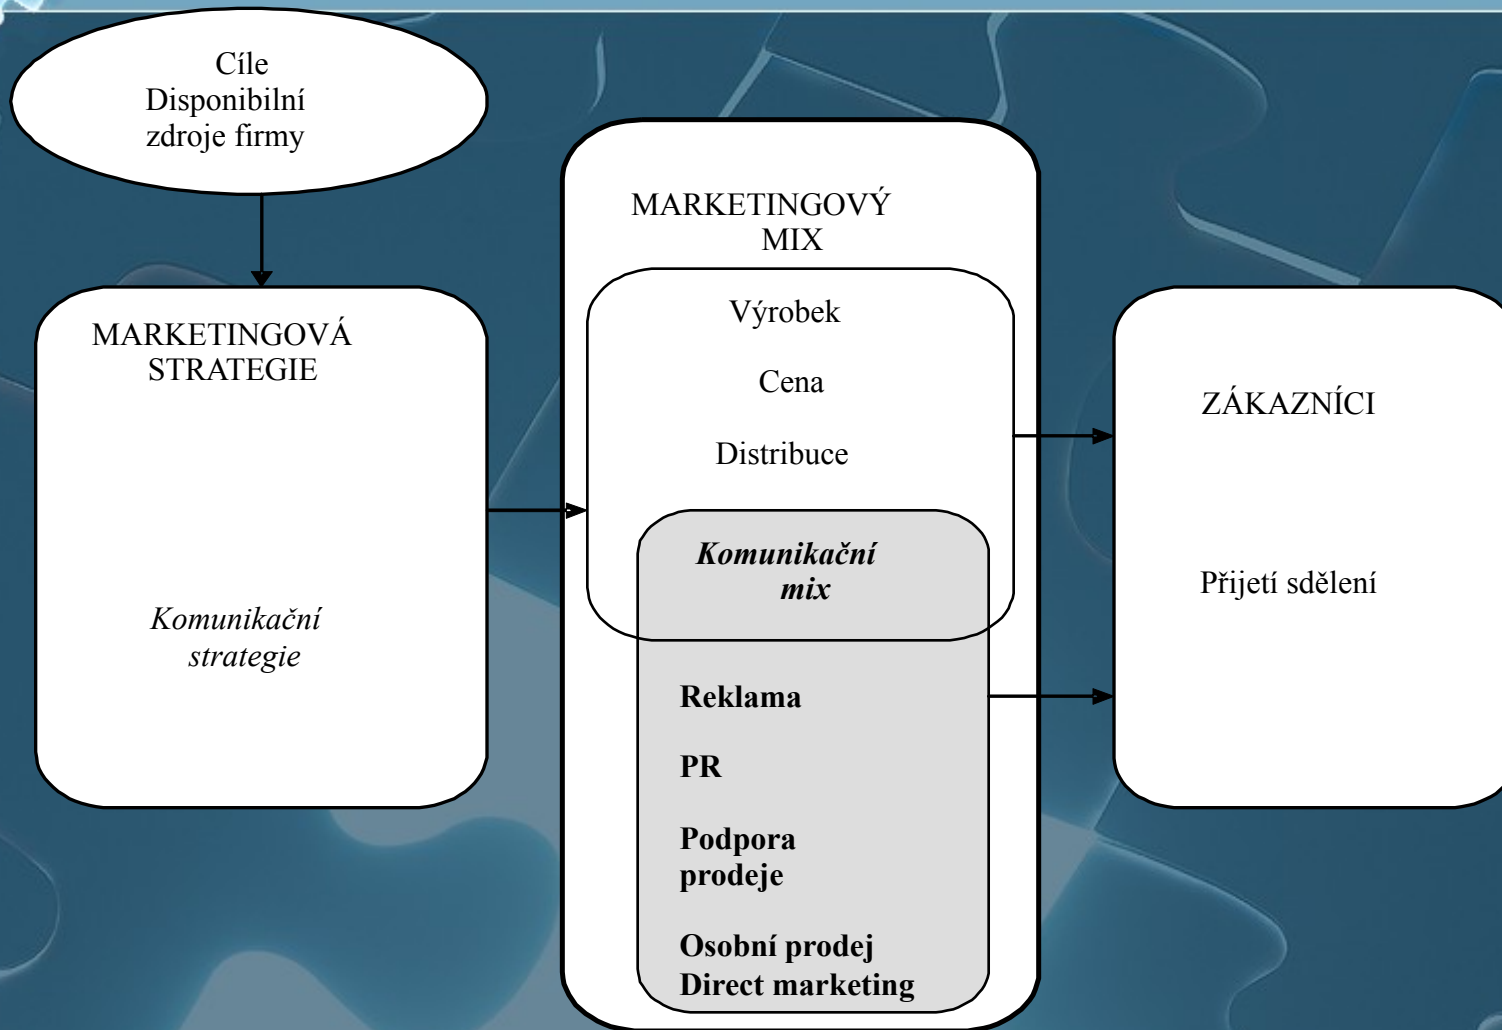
Cíle
Disponibilní
zdroje firmy

MARKETINGOVÁ
STRATEGIE

*Komunikační strategie*

MARKETINGOVÝ
MIX

Výrobek

Cena

Distribuce

***Komunikační mix***

**Reklama**

**PR**

**Podpora prodeje**

**Osobní prodej**
**Direct marketing**

ZÁKAZNÍCI

Přijetí sdělení